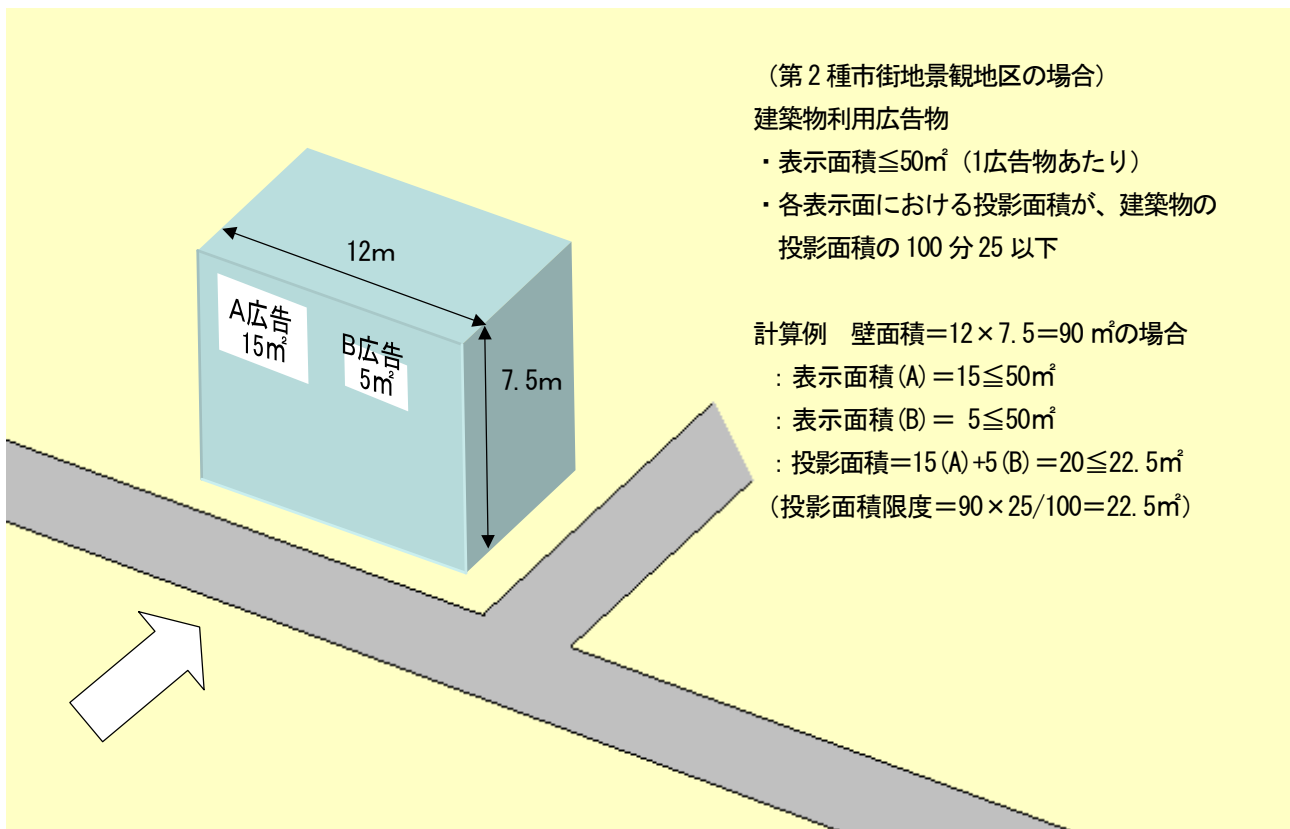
（第２種市街地景観地区の場合）
建築物利用広告物
・表示面積≦50㎡（1広告物あたり）
・各表示面における投影面積が、建築物の投影面積の 100 分 25 以下

計算例　壁面積＝12×7.5＝90 ㎡の場合
：表示面積(A)＝15≦50㎡
：表示面積(B)＝ 5≦50㎡
：投影面積＝15(A)+5(B)＝20≦22.5㎡
（投影面積限度＝90×25/100＝22.5㎡）

12m
7.5m
A広告 15㎡
B広告 5㎡